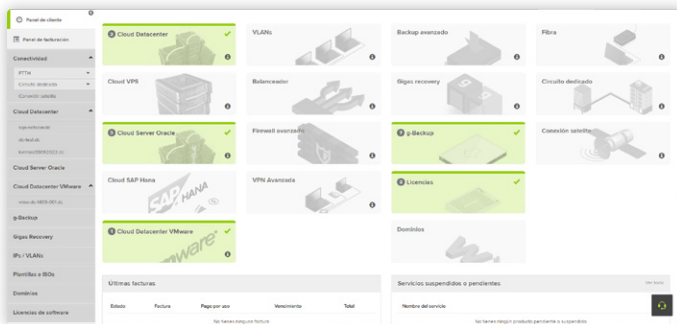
Panel de cliente
Panel de facturación
Conectividad
FTTH
Circuito dedicado
Conexión satélite
Cloud Datacenter
Cloud Server Oracle
Cloud Datacenter VMware
g-Backup
Gigas Recovery
IPs / VLANs
Plantillas e ISOs
Dominios
Licencias de software

Cloud Datacenter
VLANs
Backup avanzado
Fibra
Cloud VPS
Balanceador
Gigas recovery
Circuito dedicado
Cloud Server Oracle
Firewall avanzado
g-Backup
Conexión satelite
Cloud SAP Hana
SAP HANA
VPN Avanzada
Licencias
Cloud Datacenter VMware
vmware
Dominios

Últimas facturas
Estado
Factura
Pago por uso
Vencimiento
Total
No tienes ninguna factura

Servicios suspendidos o pendientes
Ver todos
Nombre del servicio
No tienes ningún producto pendiente o suspendido